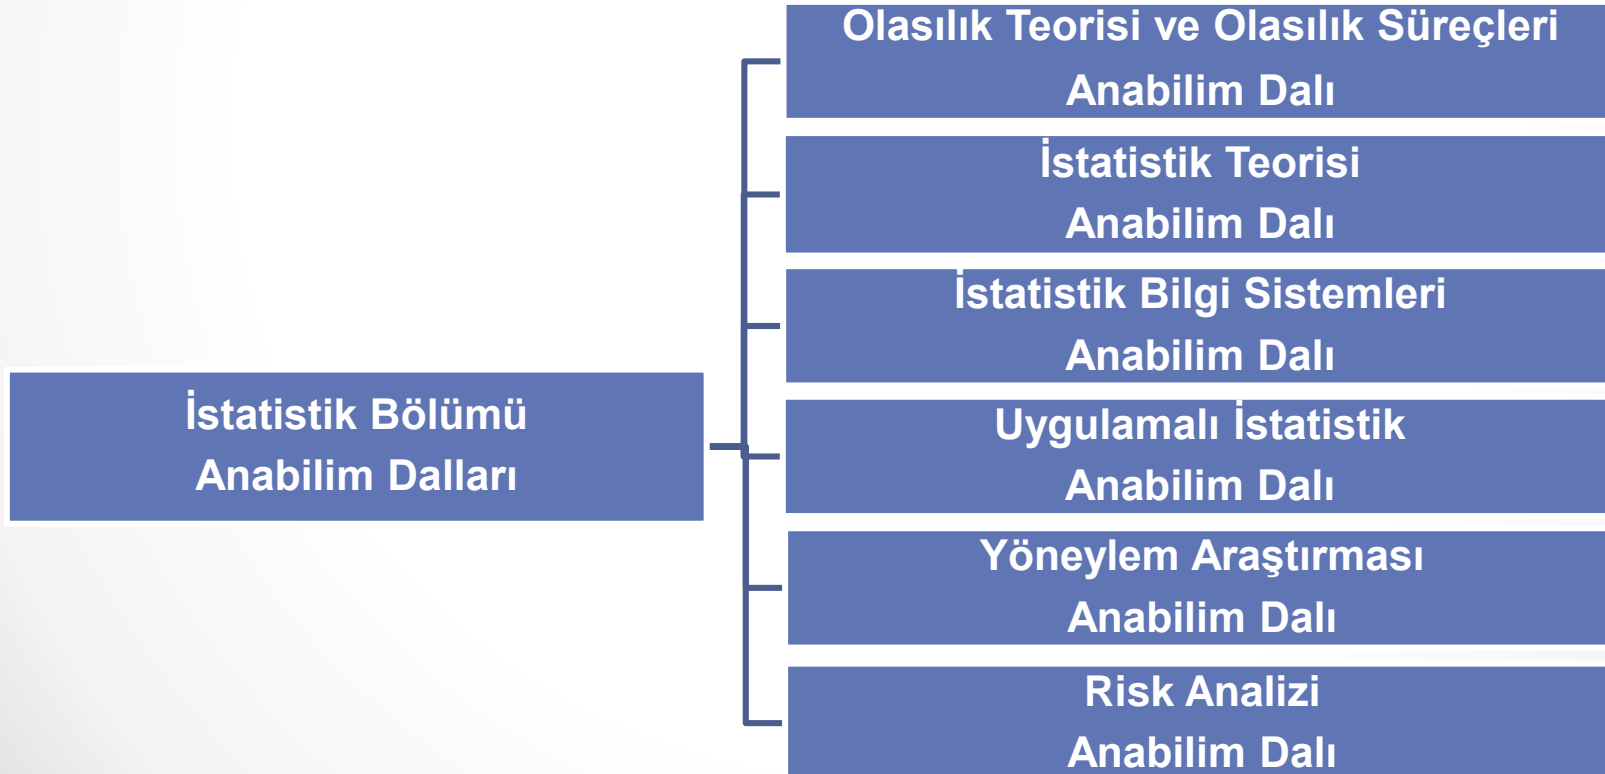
İstatistik Bölümü
Anabilim Dalları

Olasılık Teorisi ve Olasılık Süreçleri
Anabilim Dalı

İstatistik Teorisi
Anabilim Dalı

İstatistik Bilgi Sistemleri
Anabilim Dalı

Uygulamalı İstatistik
Anabilim Dalı

Yöneylem Araştırması
Anabilim Dalı

Risk Analizi
Anabilim Dalı